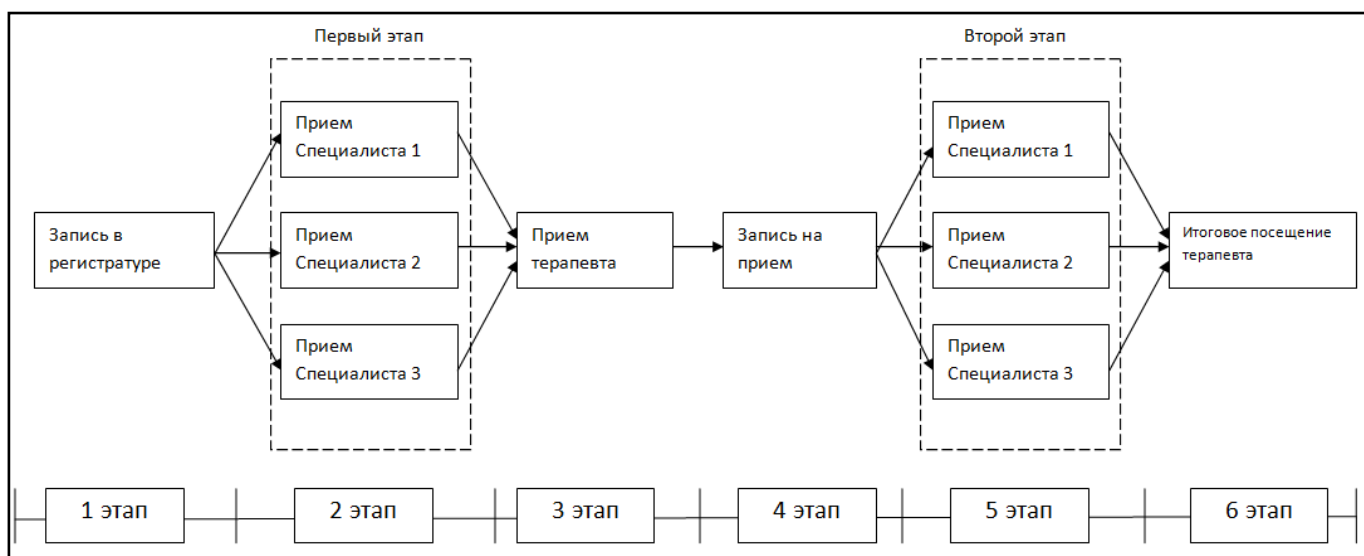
Первый этап

Второй этап

Запись в регистратуре

Прием Специалиста 1

Прием Специалиста 2

Прием Специалиста 3

Прием терапевта

Запись на прием

Прием Специалиста 1

Прием Специалиста 2

Прием Специалиста 3

Итоговое посещение терапевта

1 этап

2 этап

3 этап

4 этап

5 этап

6 этап